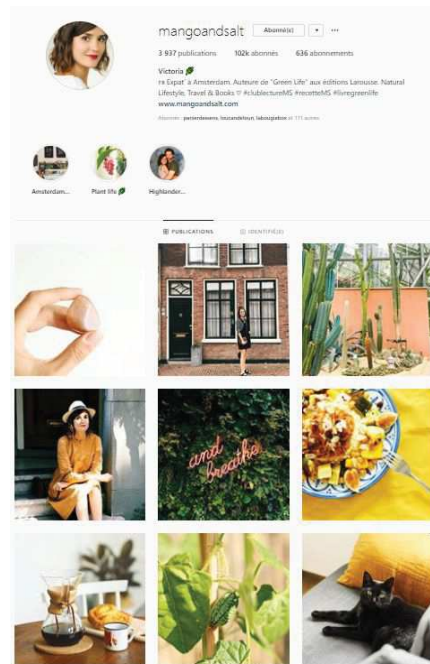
mangoandsalt Abonné(e) ▾ ···

3 937 publications 102k abonnés 636 abonnements

Victoria 🌿
FR Expat' à Amsterdam. Auteure de "Green Life" aux éditions Larousse. Natural Lifestyle, Travel & Books ♡ #clublectureMS #recetteMS #livregreenlife
www.mangoandsalt.com

Abonnés : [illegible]

Amsterdam... Plant life 🌿 Highlander...

PUBLICATIONS IDENTIFIÉ(E)

and breathe